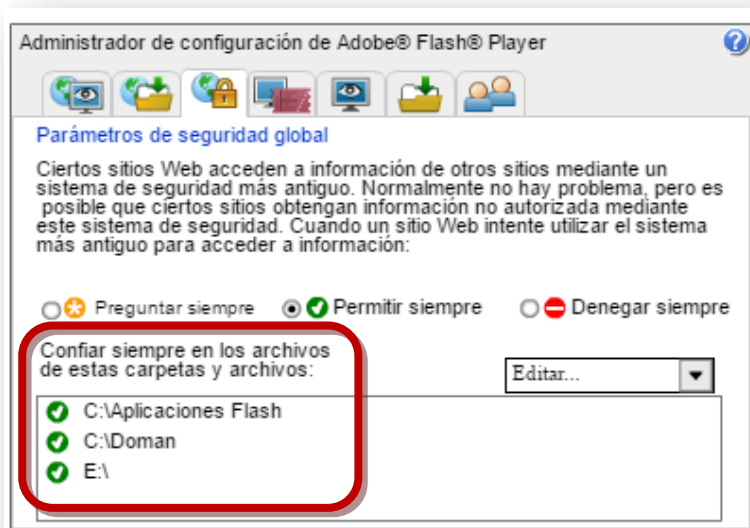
Administrador de configuración de Adobe® Flash® Player

Parámetros de seguridad global

Ciertos sitios Web acceden a información de otros sitios mediante un sistema de seguridad más antiguo. Normalmente no hay problema, pero es posible que ciertos sitios obtengan información no autorizada mediante este sistema de seguridad. Cuando un sitio Web intente utilizar el sistema más antiguo para acceder a información:

Preguntar siempre Permitir siempre Denegar siempre

Confiar siempre en los archivos de estas carpetas y archivos:

Editar...

C:\Aplicaciones Flash
C:\Doman
E:\